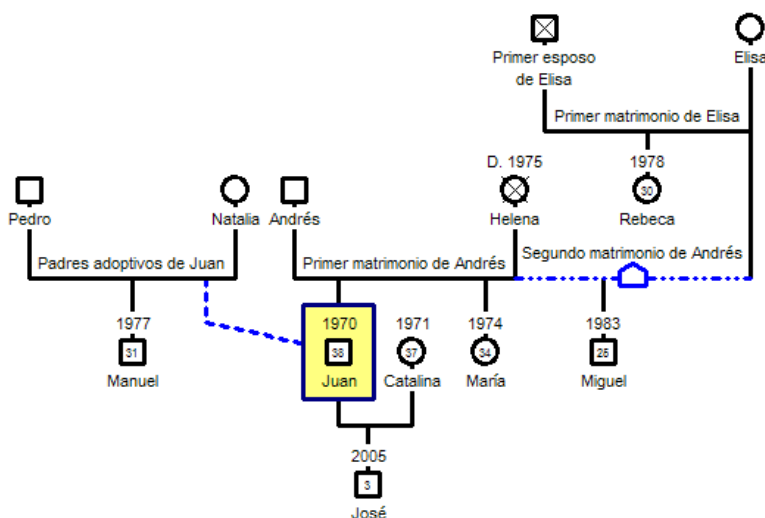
Primer esposo de Elisa

Elisa

Primer matrimonio de Elisa

1978
30
Rebeca

D. 1975
Helena

Pedro

Natalia

Andrés

Padres adoptivos de Juan

Primer matrimonio de Andrés

Segundo matrimonio de Andrés

1977
31
Manuel

1970
38
Juan

1971
37
Catalina

1974
34
María

1983
25
Miguel

2005
3
José